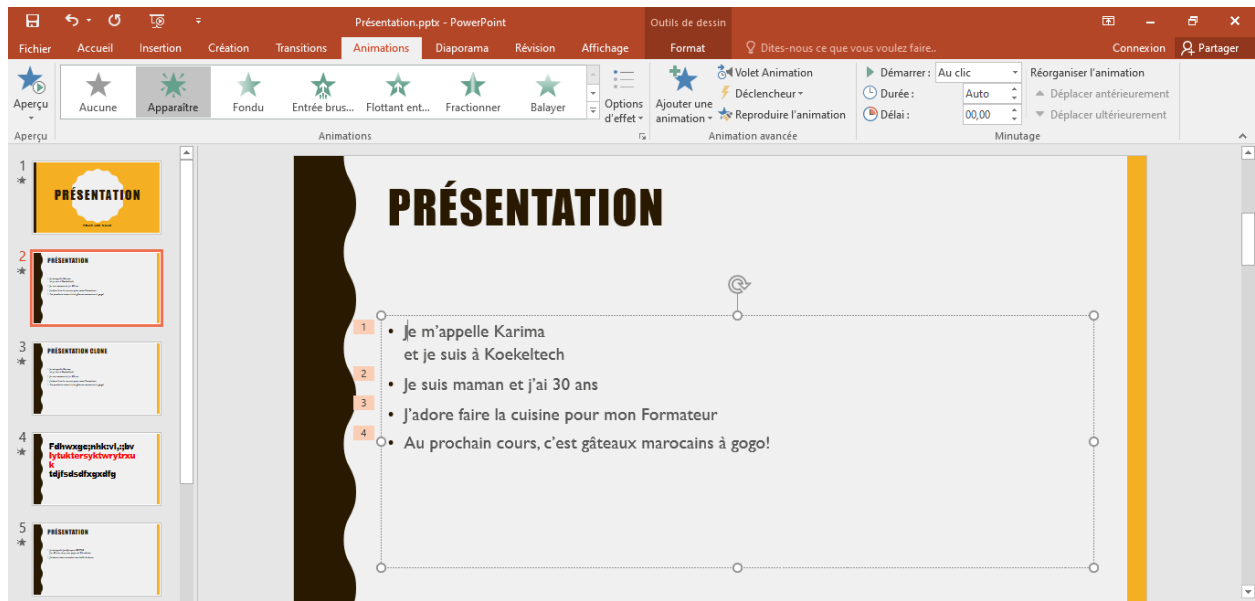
Présentation.pptx - PowerPoint

Outils de dessin

Fichier Accueil Insertion Création Transitions Animations Diaporama Révision Affichage Format Dites-nous ce que vous voulez faire... Connexion Partager

Aperçu

Aperçu

Aucune Apparaître Fondu Entrée brus... Flottant ent... Fractionner Balayer

Options d'effet

Animations

Ajouter une animation

Volet Animation
Déclencheur
Reproduire l'animation

Animation avancée

Démarrer : Au clic
Durée : Auto
Délai : 00,00

Réorganiser l'animation
Déplacer antérieurement
Déplacer ultérieurement

Minutage

1
PRÉSENTATION

2
PRÉSENTATION

3
PRÉSENTATION CLONE

4
Fdhwxgejnhkcvl,;jbv
lytuktersyktwrytrxuk
tdjfsdsdfxgxdfg

5
PRÉSENTATION

PRÉSENTATION

1 • Je m'appelle Karima
et je suis à Koekeltech

2 • Je suis maman et j'ai 30 ans

3 • J'adore faire la cuisine pour mon Formateur

4 • Au prochain cours, c'est gâteaux marocains à gogo!